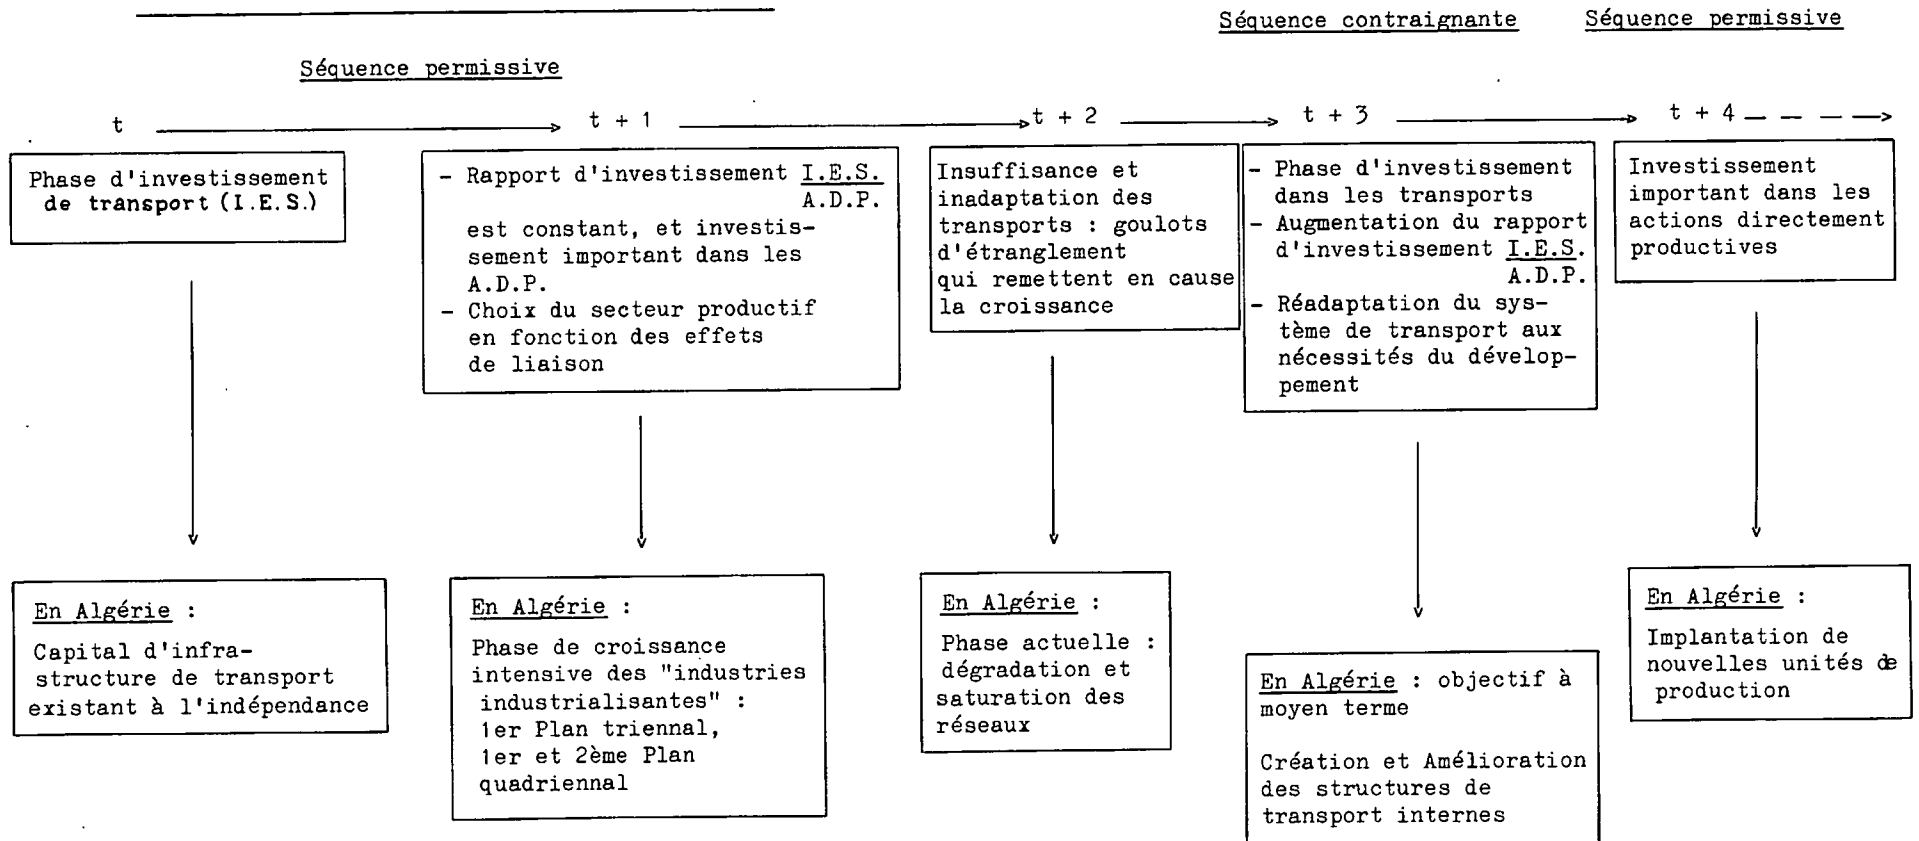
Séquence contraignante

Séquence permissive

Séquence permissive

t

t + 1

t + 2

t + 3

t + 4

Phase d'investissement de transport (I.E.S.)

- Rapport d'investissement $\frac{I.E.S.}{A.D.P.}$ est constant, et investissement important dans les A.D.P.
- Choix du secteur productif en fonction des effets de liaison

Insuffisance et inadaptation des transports : goulots d'étranglement qui remettent en cause la croissance

- Phase d'investissement dans les transports
- Augmentation du rapport d'investissement $\frac{I.E.S.}{A.D.P.}$
- Réadaptation du système de transport aux nécessités du développement

Investissement important dans les actions directement productives

En Algérie :

Capital d'infrastructure de transport existant à l'indépendance

En Algérie :

Phase de croissance intensive des "industries industrialisantes" : 1er Plan triennal, 1er et 2ème Plan quadriennal

En Algérie :

Phase actuelle : dégradation et saturation des réseaux

En Algérie : objectif à moyen terme

Création et Amélioration des structures de transport internes

En Algérie :

Implantation de nouvelles unités de production